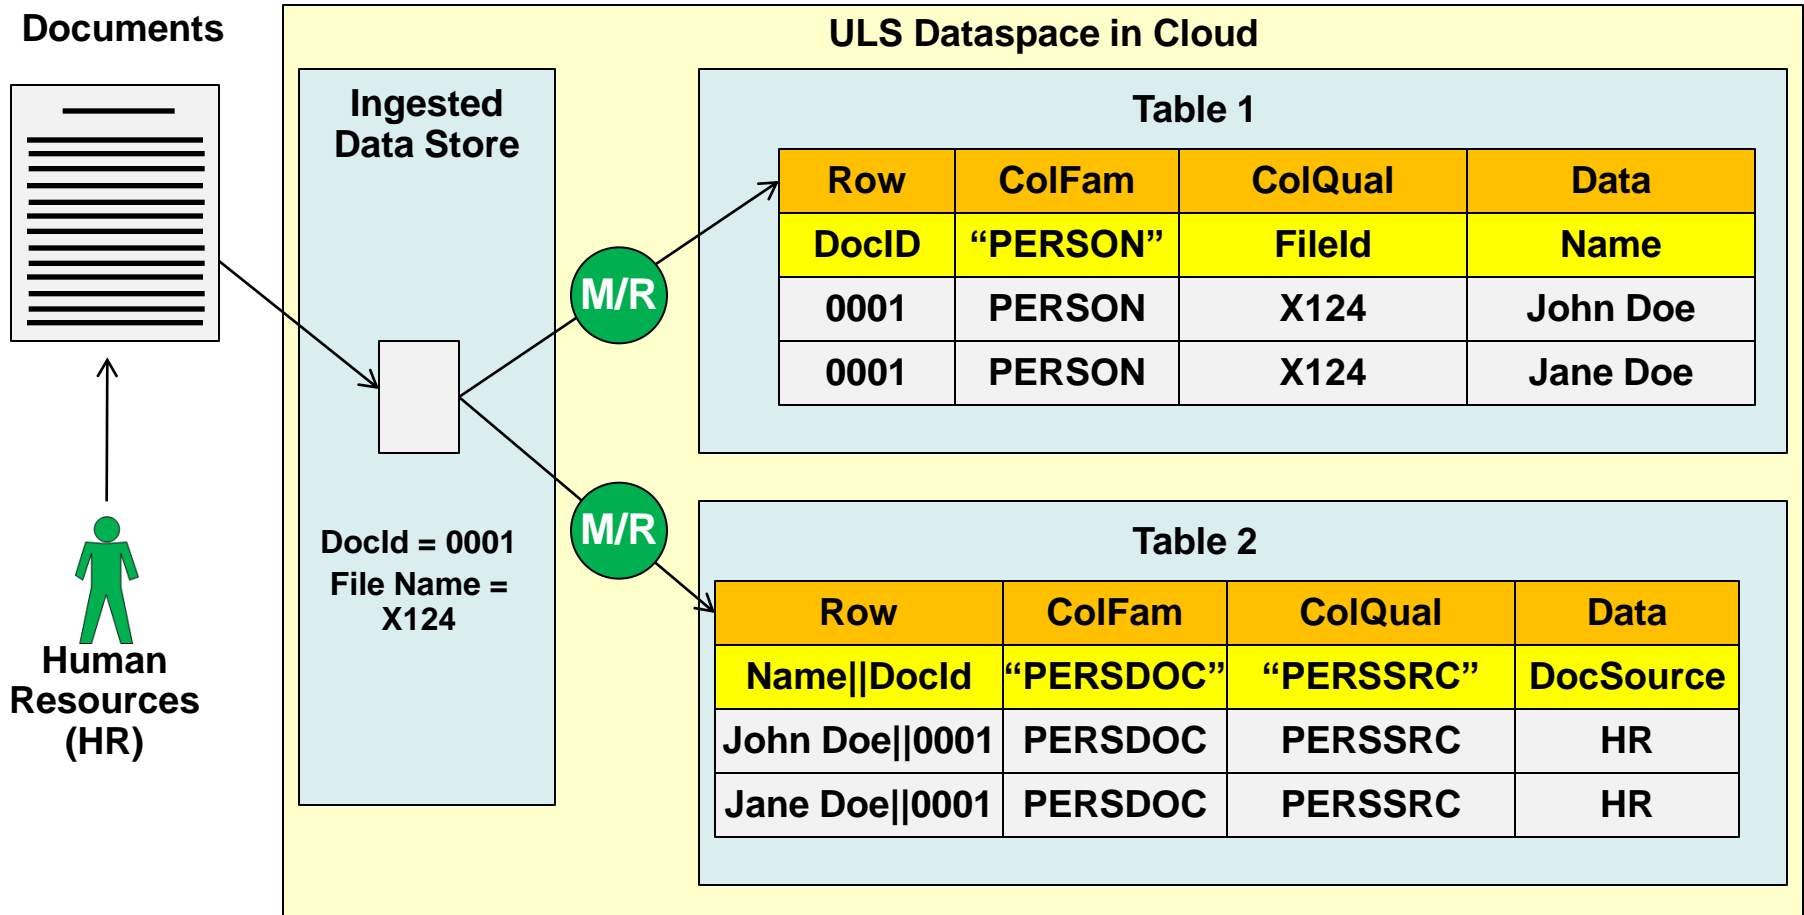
Documents

Human Resources (HR)

ULS Dataspace in Cloud

Ingested Data Store

DocId = 0001
File Name = X124

M/R

M/R

Table 1

| Row | ColFam | ColQual | Data |
|---|---|---|---|
| DocID | “PERSON” | FileId | Name |
| 0001 | PERSON | X124 | John Doe |
| 0001 | PERSON | X124 | Jane Doe |

Table 2

| Row | ColFam | ColQual | Data |
|---|---|---|---|
| Name\|\|DocId | “PERSDOC” | “PERSSRC” | DocSource |
| John Doe\|\|0001 | PERSDOC | PERSSRC | HR |
| Jane Doe\|\|0001 | PERSDOC | PERSSRC | HR |